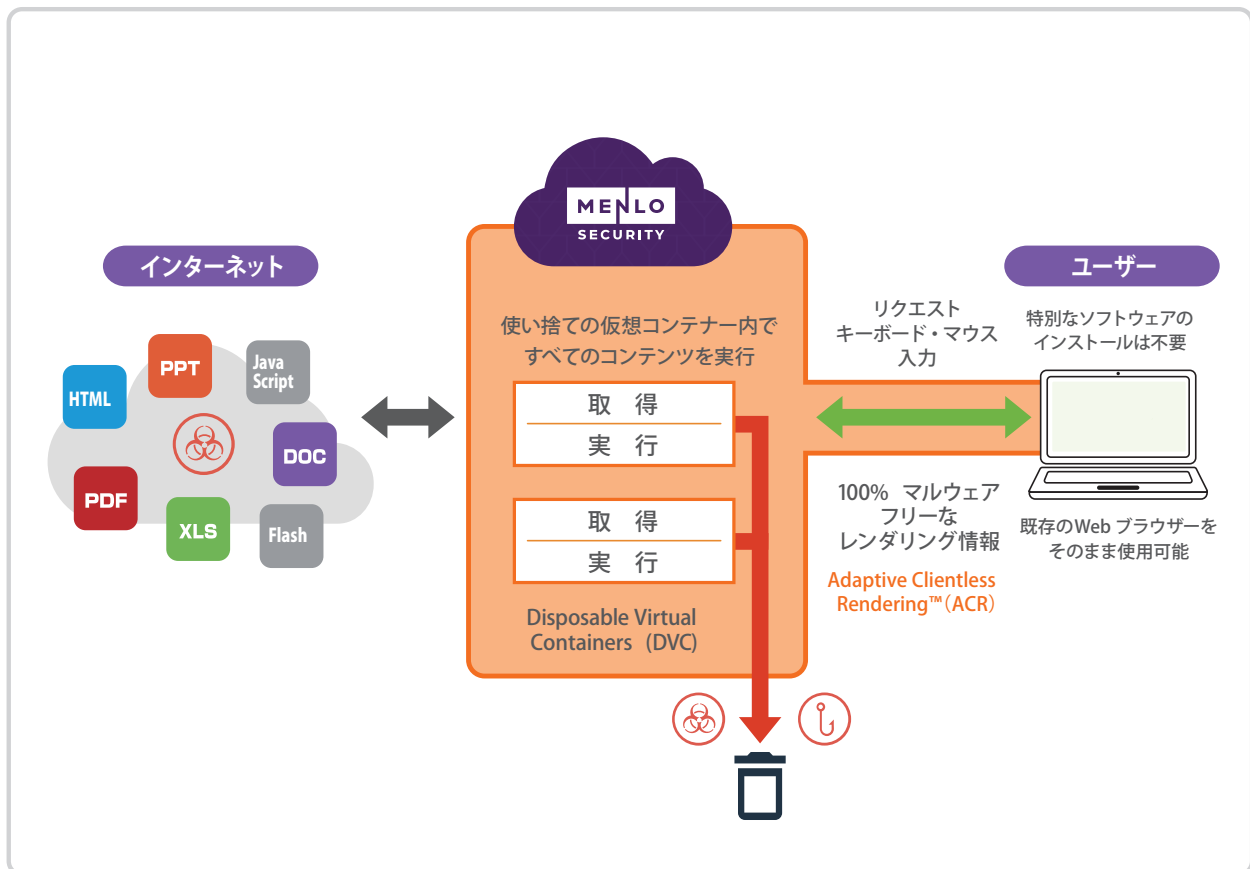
MENLO
SECURITY

インターネット

PPT
Java Script
HTML
DOC
PDF
XLS
Flash

使い捨ての仮想コンテナー内で
すべてのコンテンツを実行

取 得
実 行

取 得
実 行

Disposable Virtual Containers（DVC）

ユーザー

リクエスト
キーボード・マウス
入力

特別なソフトウェアの
インストールは不要

100% マルウェア
フリーな
レンダリング情報

Adaptive Clientless Rendering™（ACR）

既存のWeb ブラウザーを
そのまま使用可能